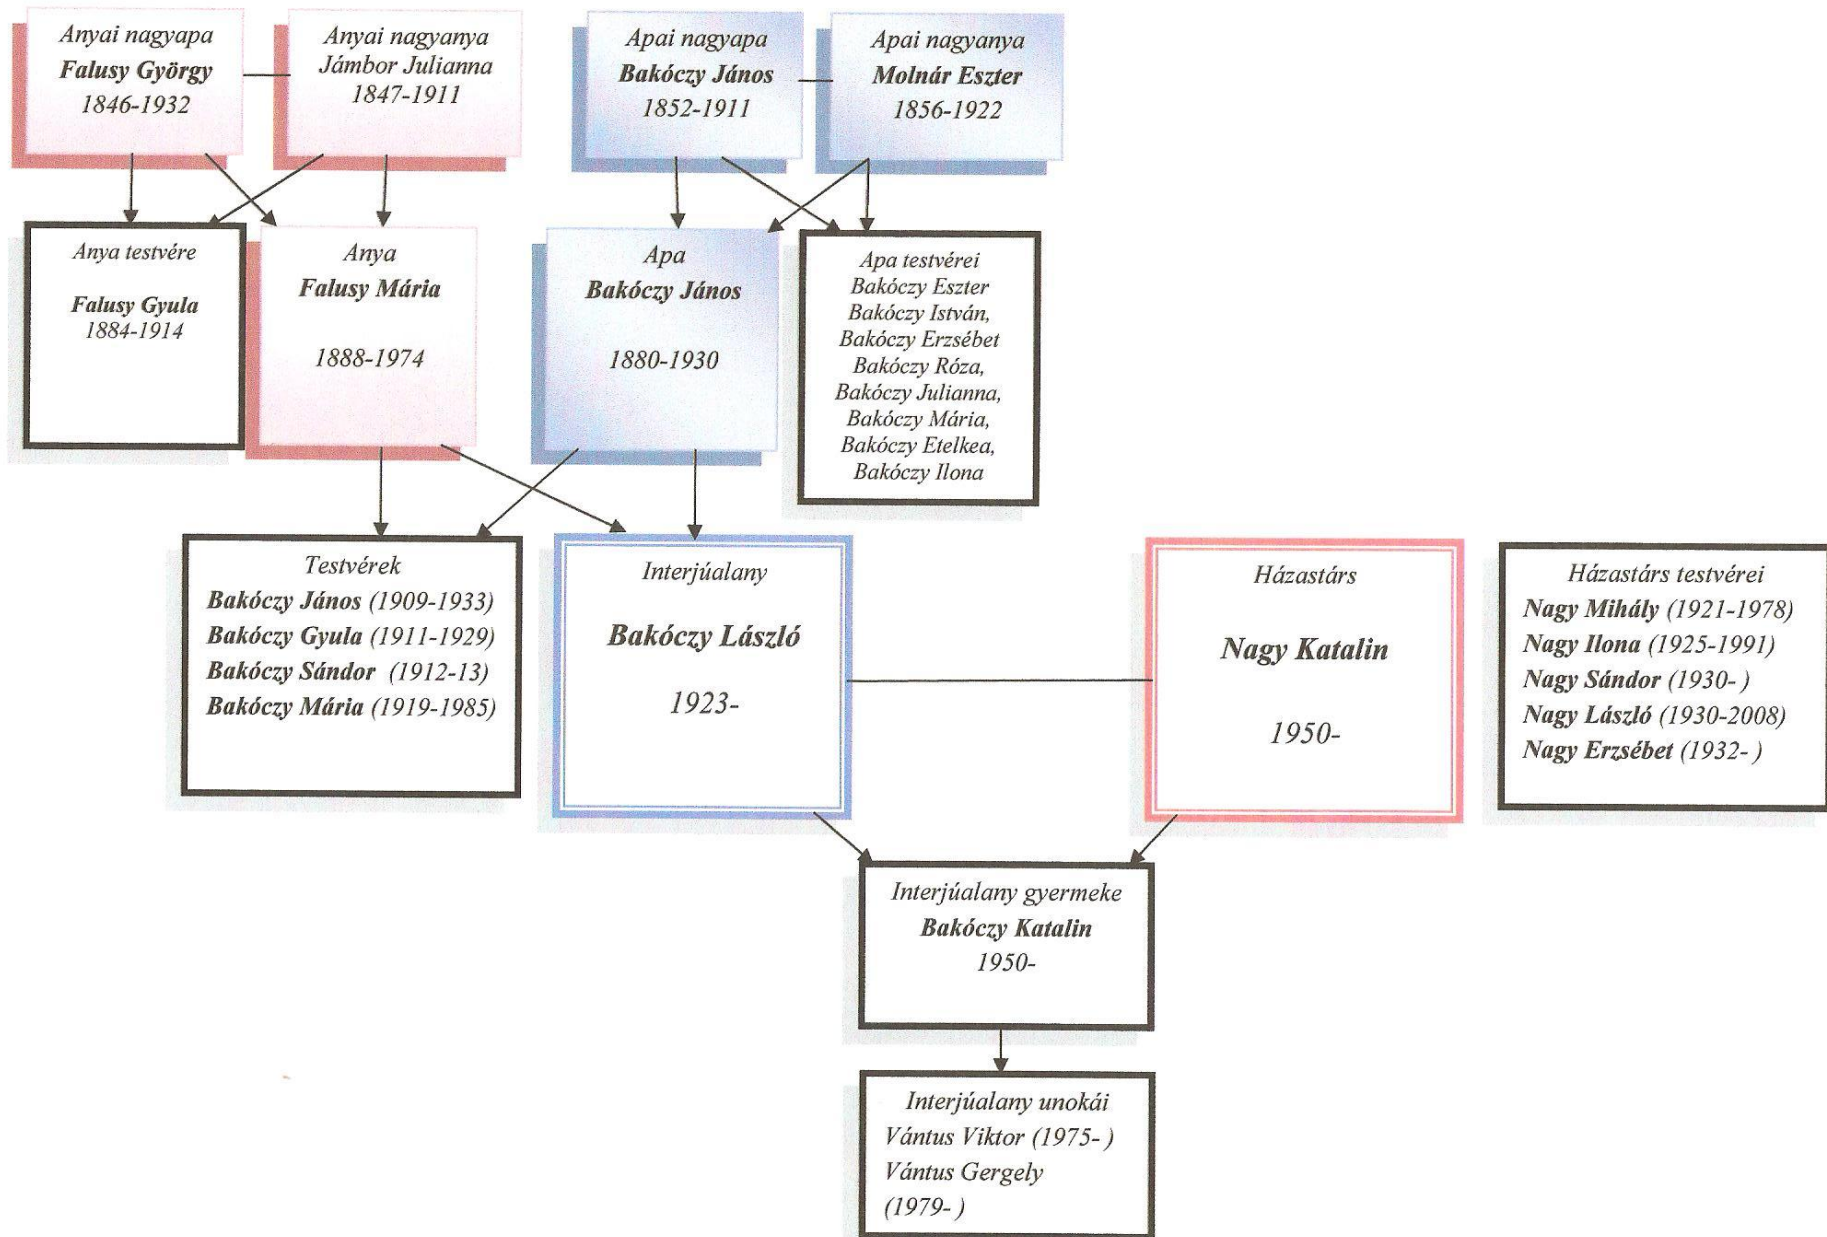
Anyai nagyapa
Falusy György
1846-1932

Anyai nagyanya
Jámbor Julianna
1847-1911

Apai nagyapa
Bakóczy János
1852-1911

Apai nagyanya
Molnár Eszter
1856-1922

Anya testvére
Falusy Gyula
1884-1914

Anya
Falusy Mária
1888-1974

Apa
Bakóczy János
1880-1930

Apa testvérei
Bakóczy Eszter
Bakóczy István,
Bakóczy Erzsébet
Bakóczy Róza,
Bakóczy Julianna,
Bakóczy Mária,
Bakóczy Etelkea,
Bakóczy Ilona

Testvérek
Bakóczy János (1909-1933)
Bakóczy Gyula (1911-1929)
Bakóczy Sándor (1912-13)
Bakóczy Mária (1919-1985)

Interjúalany
Bakóczy László
1923-

Házastárs
Nagy Katalin
1950-

Házastárs testvérei
Nagy Mihály (1921-1978)
Nagy Ilona (1925-1991)
Nagy Sándor (1930- )
Nagy László (1930-2008)
Nagy Erzsébet (1932- )

Interjúalany gyermeke
Bakóczy Katalin
1950-

Interjúalany unokái
Vántus Viktor (1975- )
Vántus Gergely
(1979- )